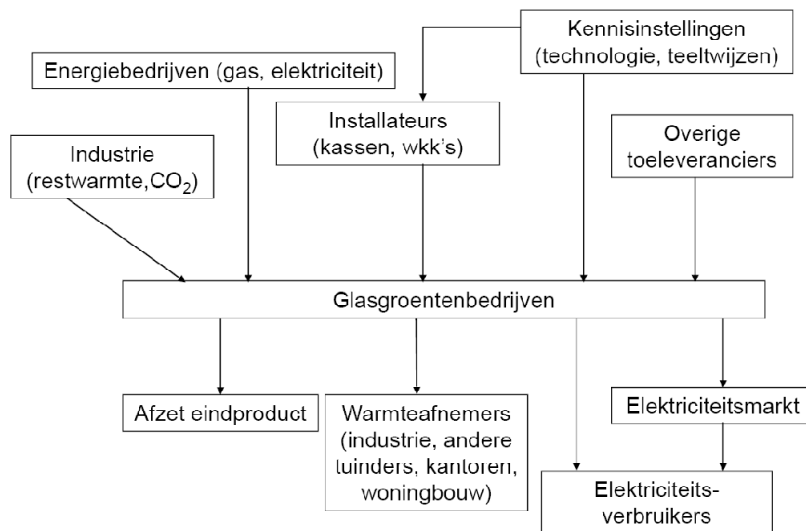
Kennisinstellingen (technologie, teeltwijzen)

Energiebedrijven (gas, elektriciteit)

Installateurs (kassen, wkk's)

Industrie (restwarmte, $CO_2$)

Overige toeleveranciers

Glasgroentenbedrijven

Afzet eindproduct

Warmteafnemers (industrie, andere tuinders, kantoren, woningbouw)

Elektriciteitsmarkt

Elektriciteits-verbruikers